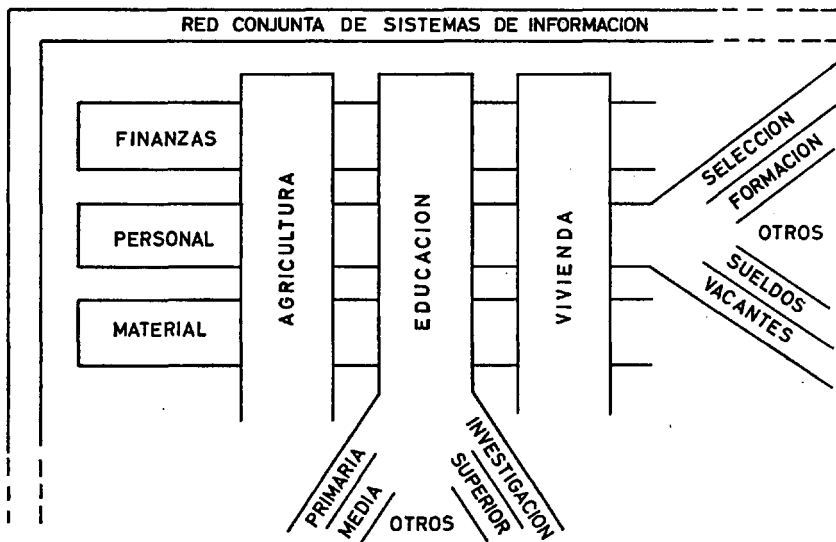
RED CONJUNTA DE SISTEMAS DE INFORMACION

FINANZAS

PERSONAL

MATERIAL

AGRICULTURA

EDUCACION

VIVIENDA

SELECCION

FORMACION

OTROS

SUELDOS

VACANTES

PRIMARIA

MEDIA

OTROS

SUPERIOR

INVESTIGACION